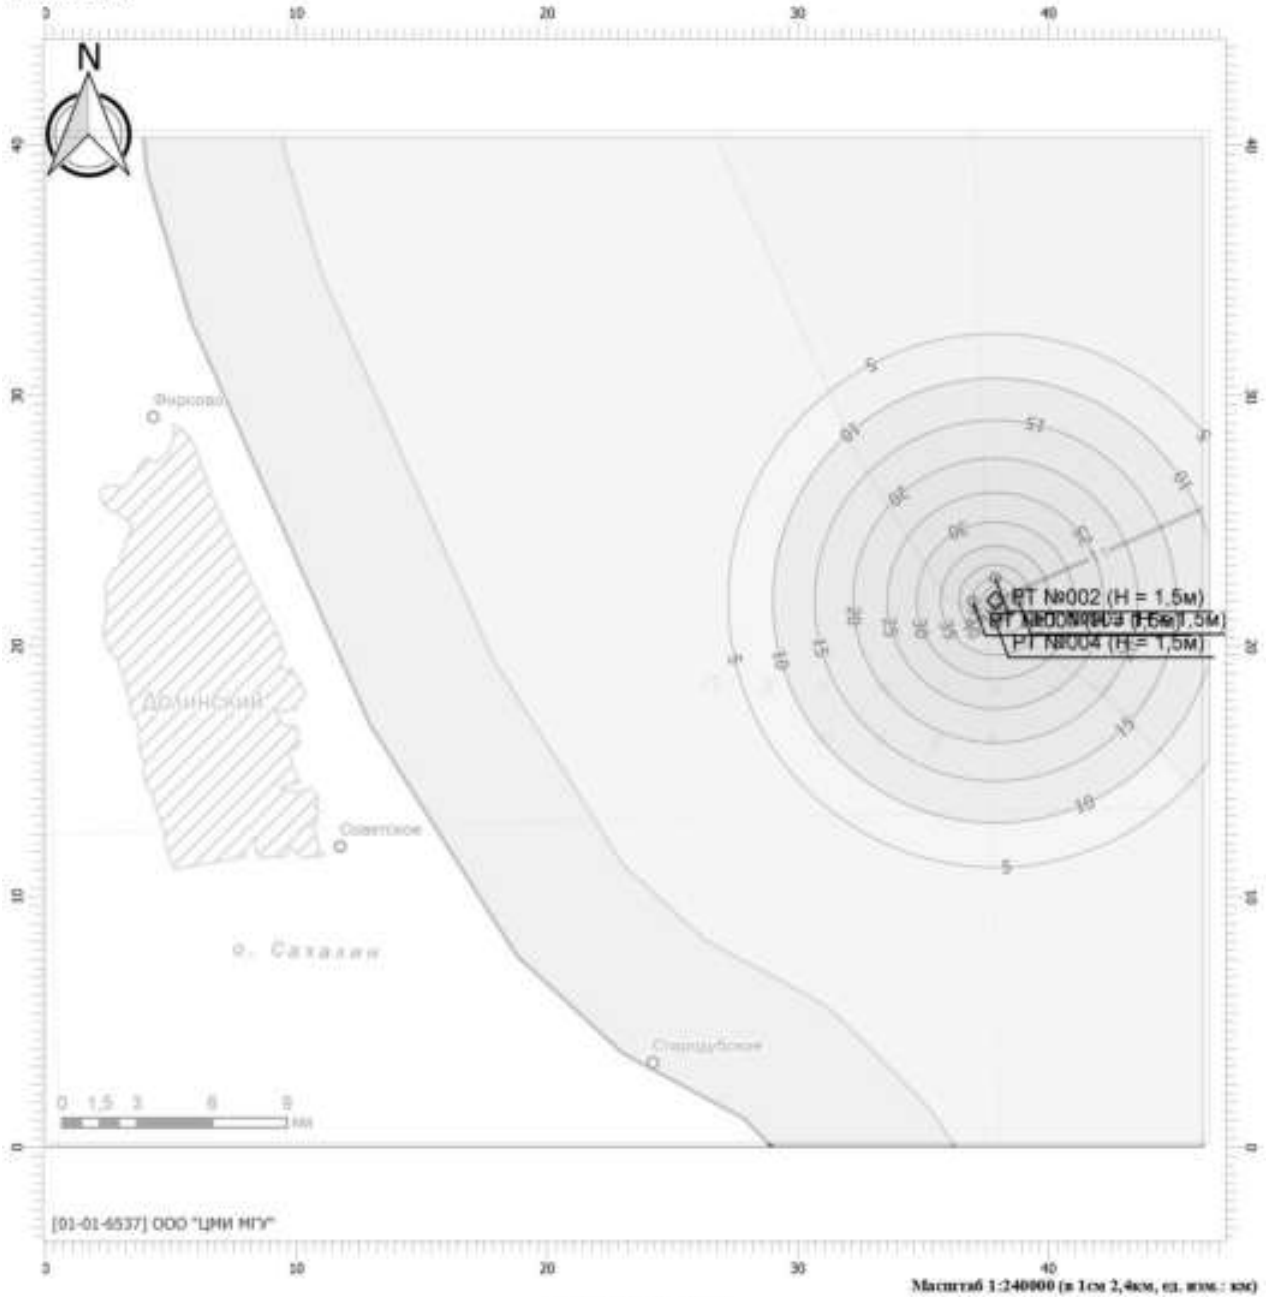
0 10 20 30 40

N

40 30 20 10 0

40 30 20 10 0

Фирсово

Долинский

Советское

о. Сахалин

Стародубское

5
10
15
20
30
5
10
15
20
25
30
35
40
5
10
15
10
5
15
10
5

РТ №002 (Н = 1,5м)
РТ №00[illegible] (Н = 1,5м)
РТ №004 (Н = 1,5м)

0 1,5 3 6 9 км

[01-01-6537] ООО "ЦМИ МГУ"

0 10 20 30 40

Масштаб 1:240000 (в 1см 2,4км, ед. изм.: км)